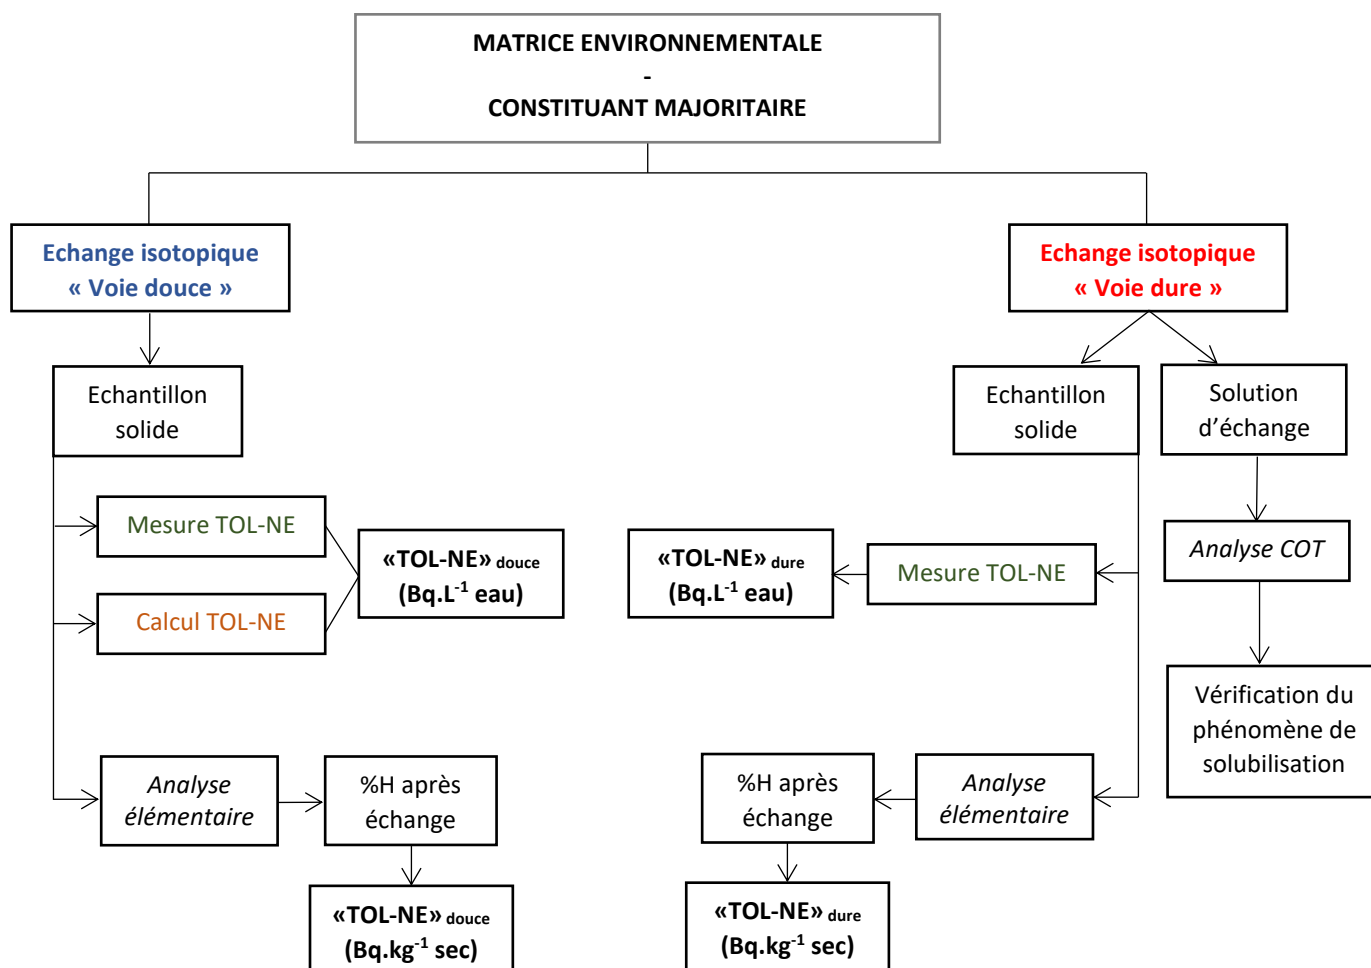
MATRICE ENVIRONNEMENTALE
-
CONSTITUANT MAJORITAIRE

Echange isotopique
« Voie douce »

Echange isotopique
« Voie dure »

Echantillon solide

Echantillon solide

Solution d'échange

Mesure TOL-NE

Calcul TOL-NE

«TOL-NE» douce
(Bq.L$^{-1}$ eau)

«TOL-NE» dure
(Bq.L$^{-1}$ eau)

Mesure TOL-NE

Analyse COT

Vérification du phénomène de solubilisation

Analyse élémentaire

%H après échange

%H après échange

Analyse élémentaire

«TOL-NE» douce
(Bq.kg$^{-1}$ sec)

«TOL-NE» dure
(Bq.kg$^{-1}$ sec)